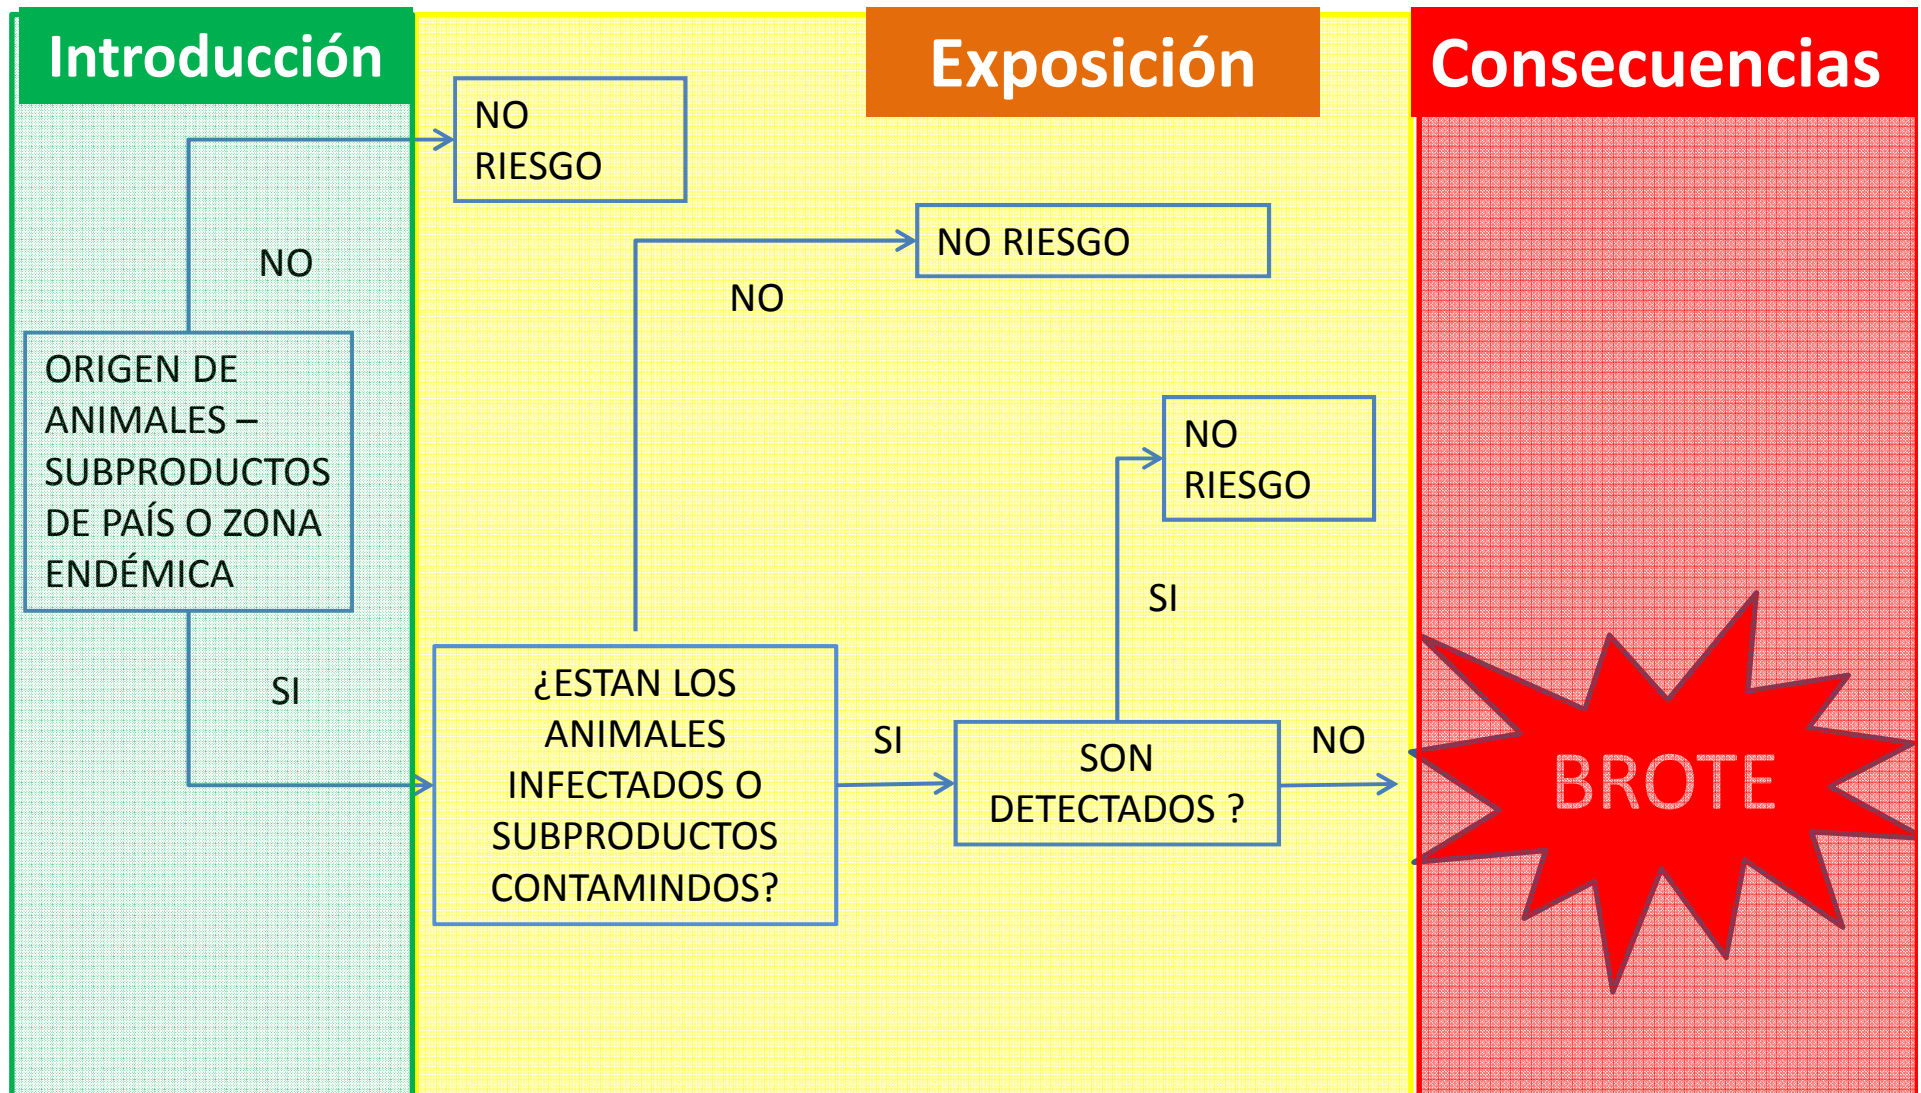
Introducción

Exposición

Consecuencias

NO RIESGO

NO RIESGO

NO

NO

ORIGEN DE ANIMALES – SUBPRODUCTOS DE PAÍS O ZONA ENDÉMICA

NO RIESGO

SI

SI

¿ESTAN LOS ANIMALES INFECTADOS O SUBPRODUCTOS CONTAMINDOS?

SI

SON DETECTADOS ?

NO

BROTE